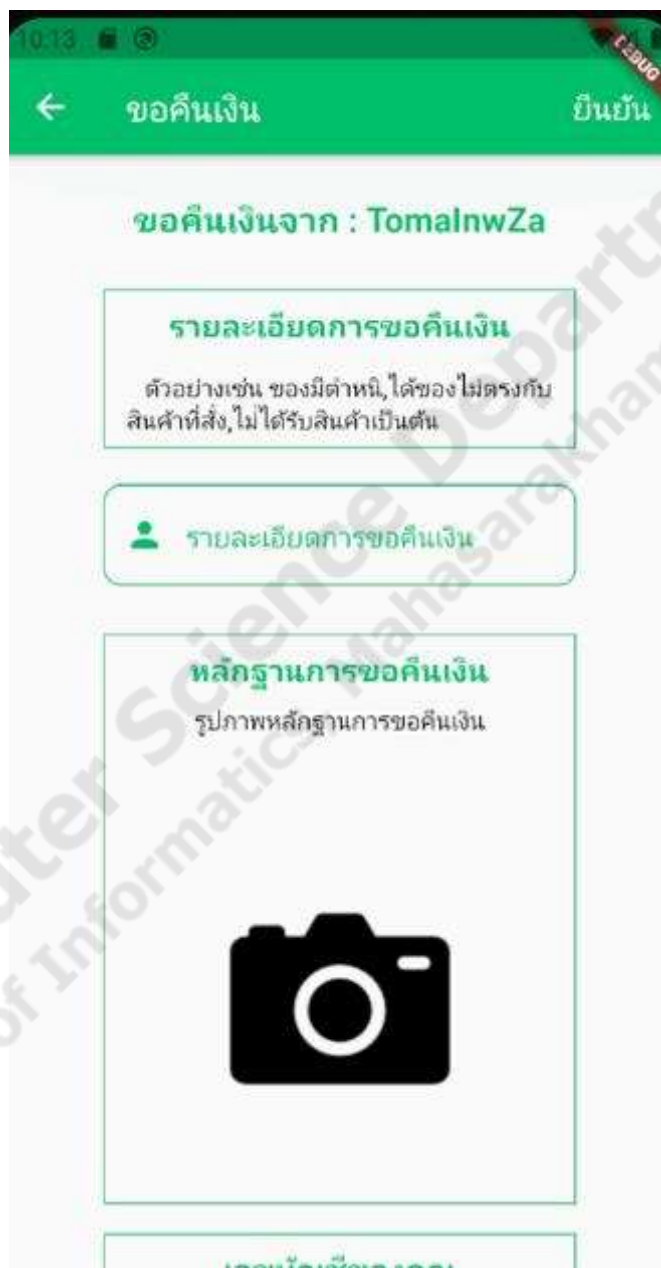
10:13

DEBUG

ขอคืนเงิน

ยืนยัน

ขอคืนเงินจาก : TomaInwZa

รายละเอียดการขอคืนเงิน

ตัวอย่างเช่น ของมีตำหนิ,ได้ของไม่ตรงกับสินค้าที่สั่ง,ไม่ได้รับสินค้าเป็นต้น

รายละเอียดการขอคืนเงิน

หลักฐานการขอคืนเงิน

รูปภาพหลักฐานการขอคืนเงิน

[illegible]

Computer Science Department

of Informatics Mahasarakham